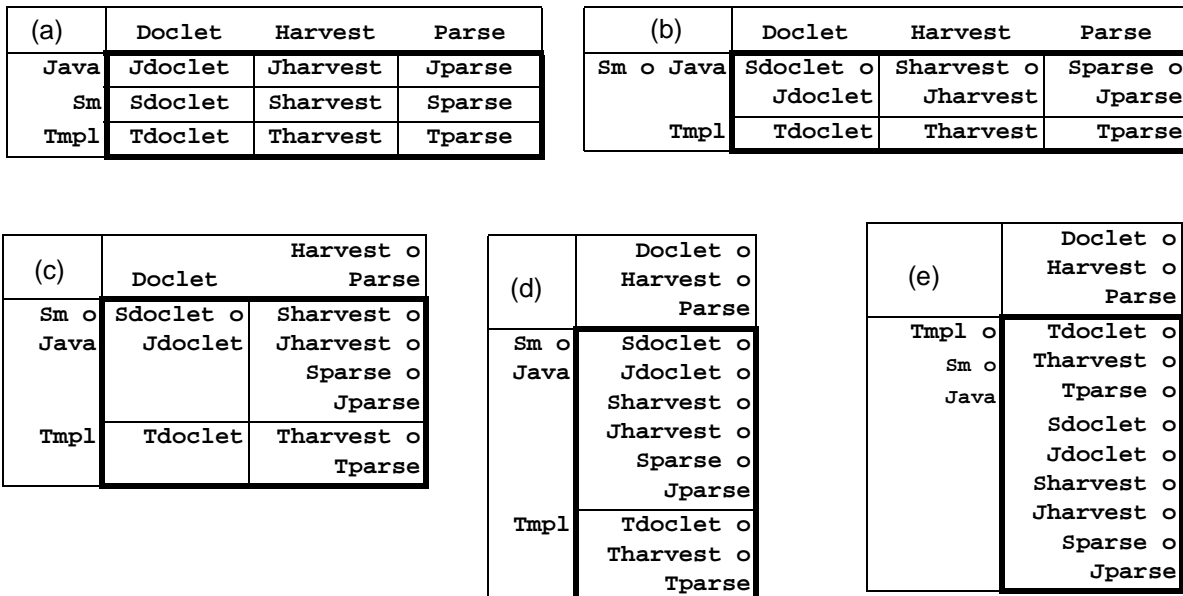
| (a) | Doclet | Harvest | Parse |
|---|---|---|---|
| Java | Jdoclet | Jharvest | Jparse |
| Sm | Sdoclet | Sharvest | Sparse |
| Tmpl | Tdoclet | Tharvest | Tparse |

| (b) | Doclet | Harvest | Parse |
|---|---|---|---|
| Sm o Java | Sdoclet o Jdoclet | Sharvest o Jharvest | Sparse o Jparse |
| Tmpl | Tdoclet | Tharvest | Tparse |

| (c) | Doclet | Harvest o Parse |
|---|---|---|
| Sm o Java | Sdoclet o Jdoclet | Sharvest o Jharvest o Sparse o Jparse |
| Tmpl | Tdoclet | Tharvest o Tparse |

| (d) | Doclet o Harvest o Parse |
|---|---|
| Sm o Java | Sdoclet o Jdoclet o Sharvest o Jharvest o Sparse o Jparse |
| Tmpl | Tdoclet o Tharvest o Tparse |

| (e) | Doclet o Harvest o Parse |
|---|---|
| Tmpl o Sm o Java | Tdoclet o Tharvest o Tparse o Sdoclet o Jdoclet o Sharvest o Jharvest o Sparse o Jparse |